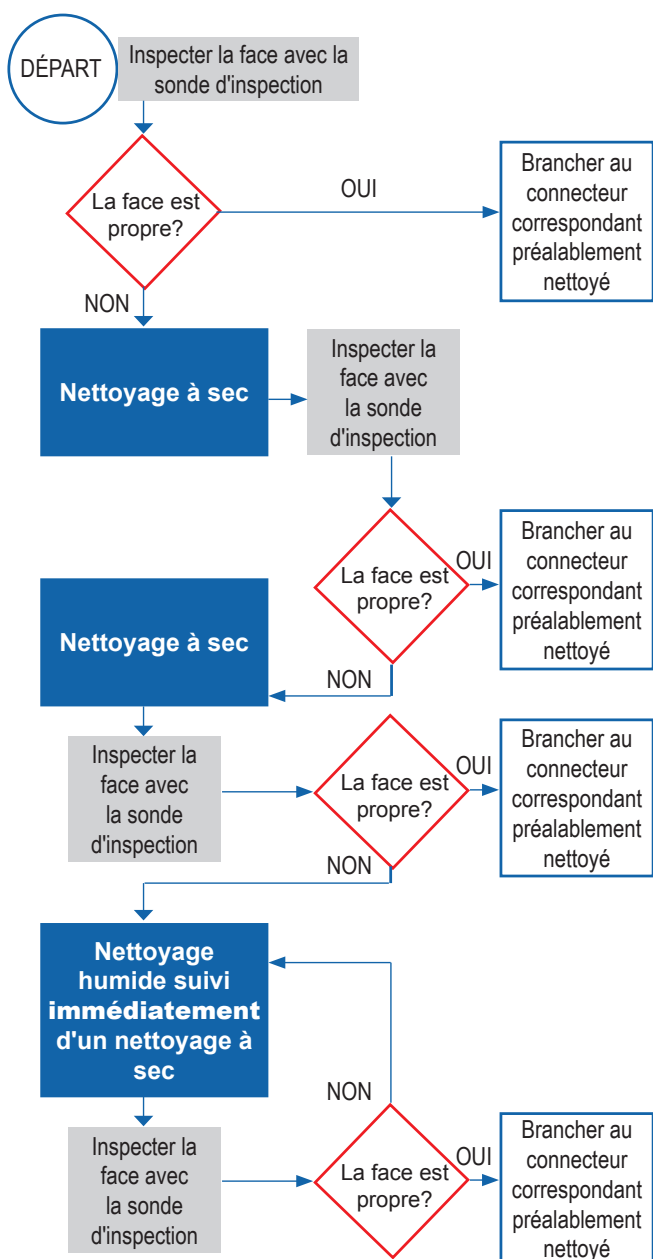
DÉPART

Inspecter la face avec la sonde d'inspection

La face est propre?

OUI

Brancher au connecteur correspondant préalablement nettoyé

NON

Nettoyage à sec

Inspecter la face avec la sonde d'inspection

La face est propre?

OUI

Brancher au connecteur correspondant préalablement nettoyé

Nettoyage à sec

NON

Inspecter la face avec la sonde d'inspection

La face est propre?

OUI

Brancher au connecteur correspondant préalablement nettoyé

NON

Nettoyage humide suivi immédiatement d'un nettoyage à sec

NON

Inspecter la face avec la sonde d'inspection

La face est propre?

OUI

Brancher au connecteur correspondant préalablement nettoyé